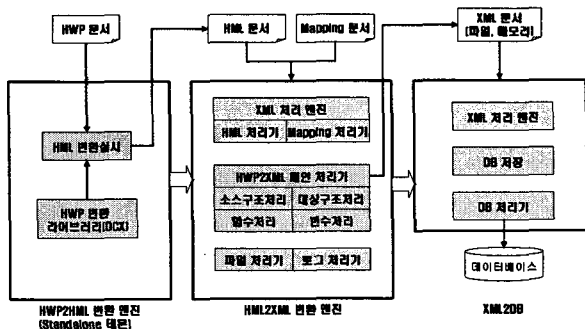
HWP 문서

HML 문서

Mapping 문서

XML 문서 (파일, 메모리)

HML 변환실시

HWP 변환 라이브러리(OCX)

XML 처리 엔진

HML 처리기

Mapping 처리기

HWP2XML 메인 처리기

소스구조처리

대상구조처리

멤수처리

변수처리

파일 처리기

로그 처리기

XML 처리 엔진

DB 저장

DB 처리기

데이터베이스

HWP2HML 변환 엔진 (Standalone 제품)

HML2XML 변환 엔진

XML2DB